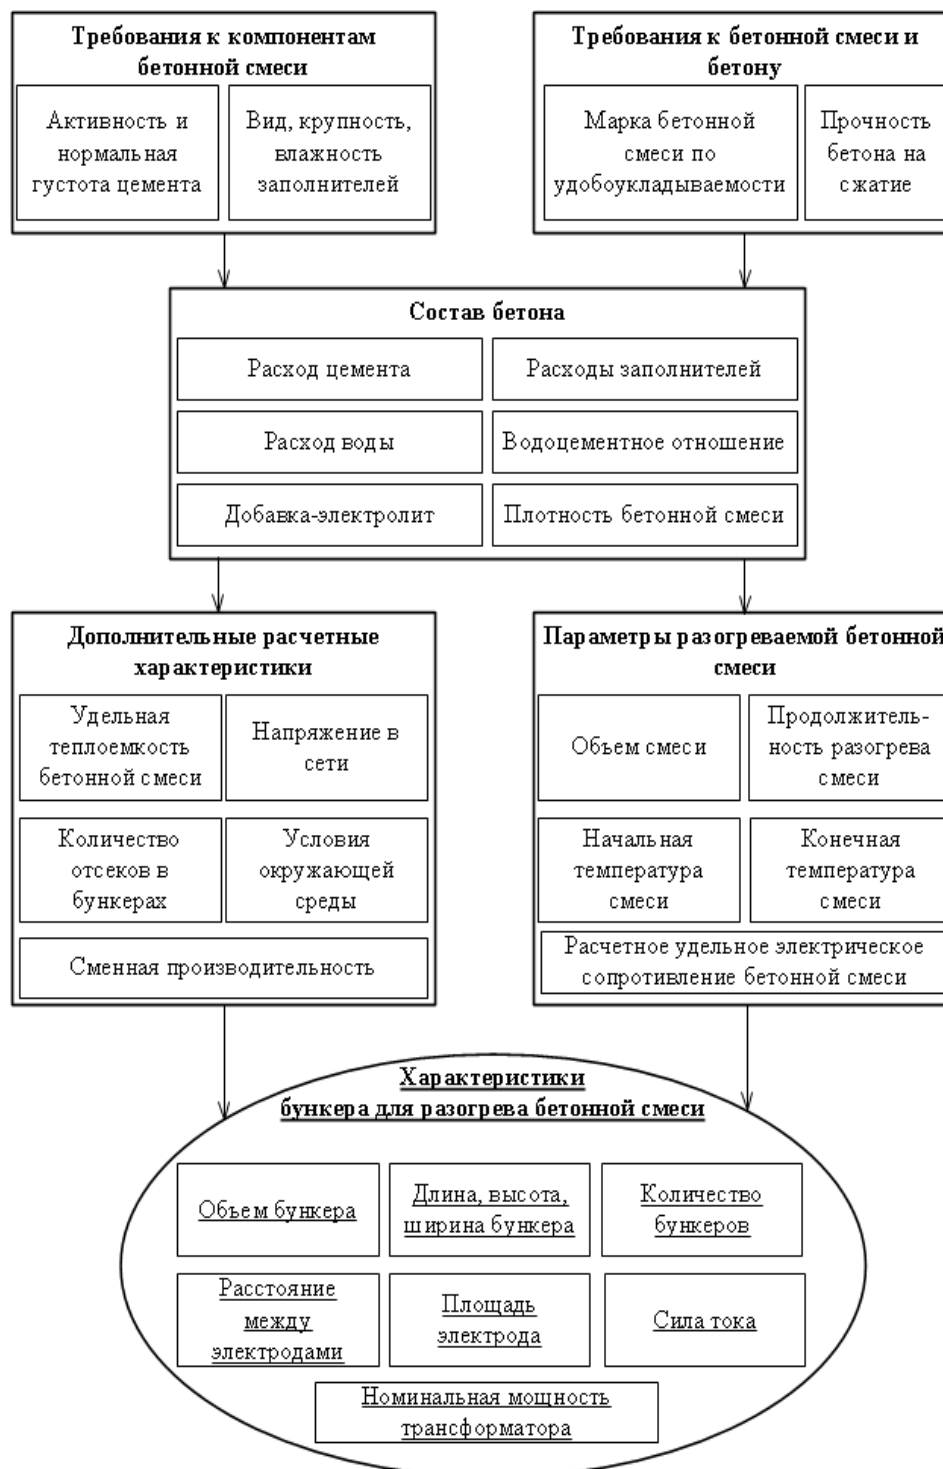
Требования к компонентам бетонной смеси

Активность и нормальная густота цемента

Вид, крупность, влажность заполнителей

Требования к бетонной смеси и бетону

Марка бетонной смеси по удобоукладываемости

Прочность бетона на сжатие

Состав бетона

Расход цемента

Расходы заполнителей

Расход воды

Водоцементное отношение

Добавка-электролит

Плотность бетонной смеси

Дополнительные расчетные характеристики

Удельная теплоемкость бетонной смеси

Напряжение в сети

Количество отсеков в бункерах

Условия окружающей среды

Сменная производительность

Параметры разогреваемой бетонной смеси

Объем смеси

Продолжительность разогрева смеси

Начальная температура смеси

Конечная температура смеси

Расчетное удельное электрическое сопротивление бетонной смеси

Характеристики бункера для разогрева бетонной смеси

Объем бункера

Длина, высота, ширина бункера

Количество бункеров

Расстояние между электродами

Площадь электрода

Сила тока

Номинальная мощность трансформатора